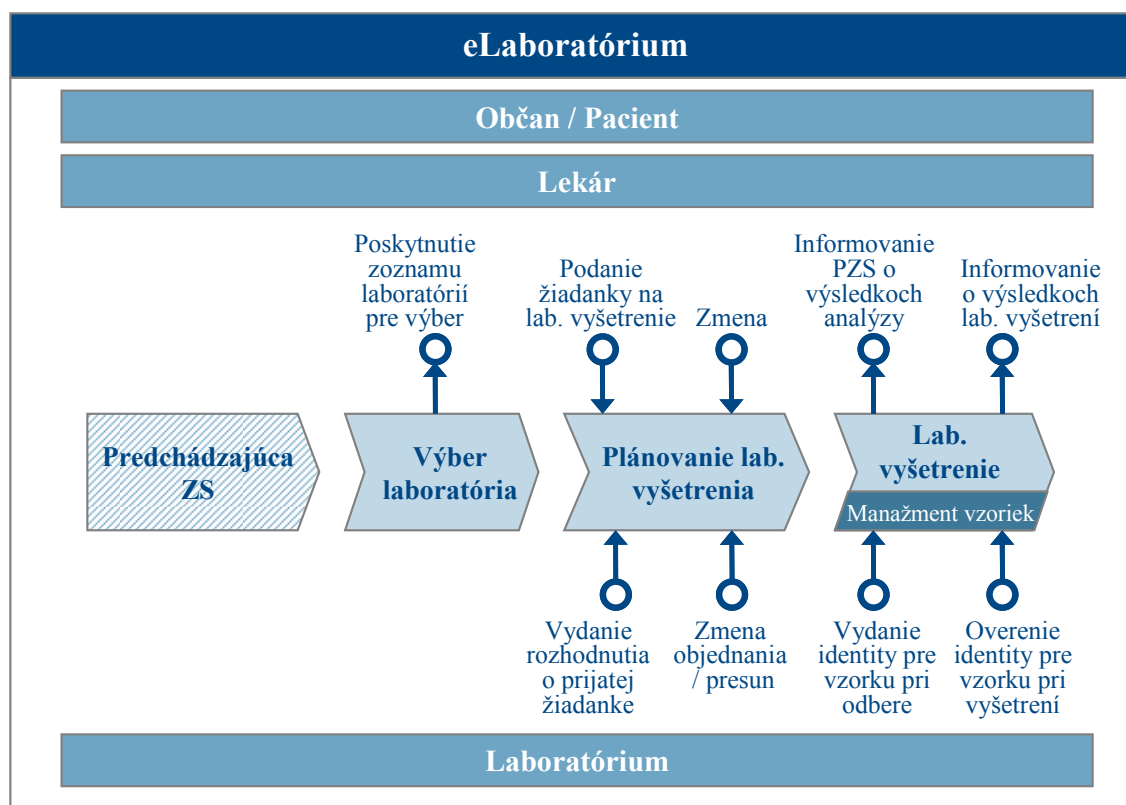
eLaboratórium

Občan / Pacient

Lekár

Poskytnutie zoznamu laboratórií pre výber

Podanie žiadanky na lab. vyšetrenie

Zmena

Informovanie PZS o výsledkoch analýzy

Informovanie o výsledkoch lab. vyšetrení

Predchádzajúca ZS

Výber laboratória

Plánovanie lab. vyšetrenia

Lab. vyšetrenie

Manažment vzoriek

Vydanie rozhodnutia o prijatej žiadanke

Zmena objednania / presun

Vydanie identity pre vzorku pri odbere

Overenie identity pre vzorku pri vyšetrení

Laboratórium